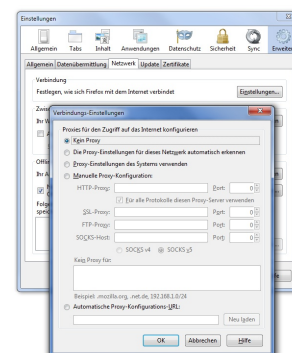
Einstellungen

Allgemein Tabs Inhalt Anwendungen Datenschutz Sicherheit Sync Erweite

Allgemein Datenübermittlung Netzwerk Update Zertifikate

Verbindung

Festlegen, wie sich Firefox mit dem Internet verbindet

Einstellungen...

Zwis
Ihr W
A

Offl
Ihr A
Folge
speic

Verbindungs-Einstellungen

Proxies für den Zugriff auf das Internet konfigurieren

Kein Proxy

Die Proxy-Einstellungen für dieses Netzwerk automatisch erkennen

Proxy-Einstellungen des Systems verwenden

Manuelle Proxy-Konfiguration:

HTTP-Proxy: Port: 0

Für alle Protokolle diesen Proxy-Server verwenden

SSL-Proxy: Port: 0

FTP-Proxy: Port: 0

SOCKS-Host: Port: 0

SOCKS v4 SOCKS v5

Kein Proxy für:

Beispiel: .mozilla.org, .net.de, 192.168.1.0/24

Automatische Proxy-Konfigurations-URL:

Neu laden

OK Abbrechen Hilfe